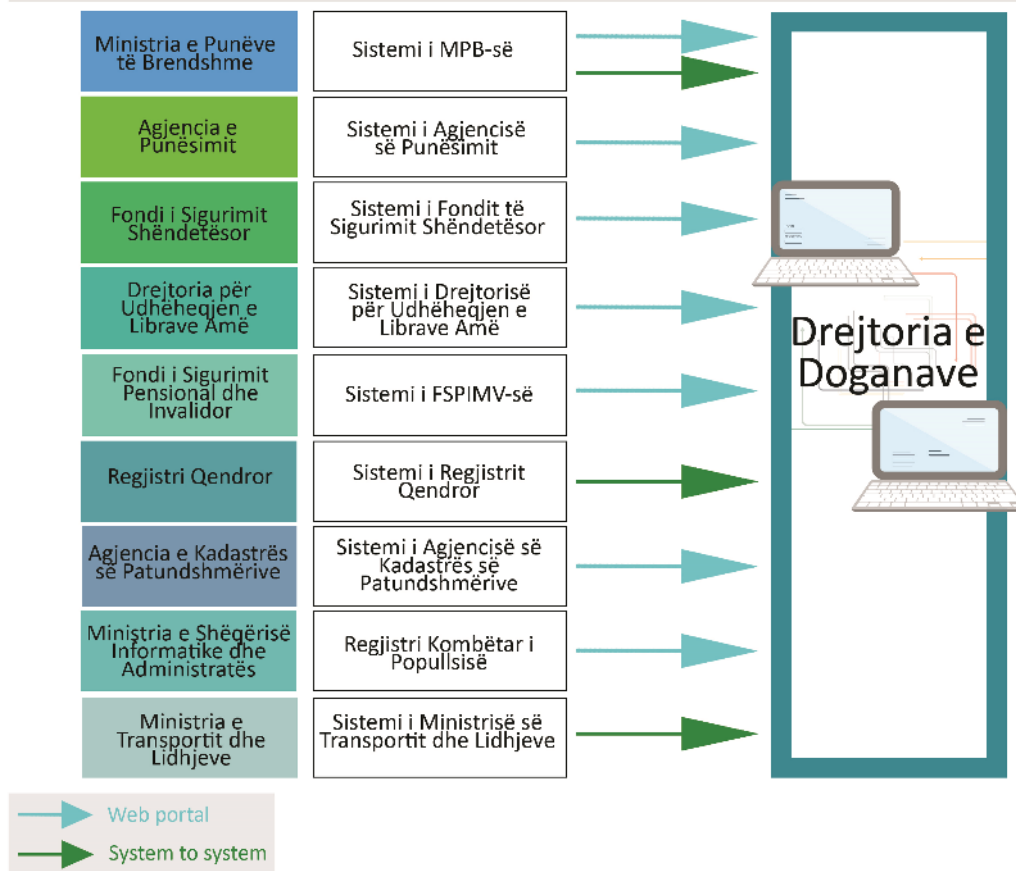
Ministria e Punëve të Brendshme

Sistemi i MPB-së

Agjencia e Punësimit

Sistemi i Agjencisë së Punësimit

Fondi i Sigurimit Shëndetësor

Sistemi i Fondit të Sigurimit Shëndetësor

Drejtoria për Udhëheqjen e Librave Amë

Sistemi i Drejtorisë për Udhëheqjen e Librave Amë

Fondi i Sigurimit Pensional dhe Invalidor

Sistemi i FSPIMV-së

Regjistri Qendror

Sistemi i Regjistrit Qendror

Agjencia e Kadastrës së Patundshmërive

Sistemi i Agjencisë së Kadastrës së Patundshmërive

Ministria e Shëqërisë Informatike dhe Administratës

Regjistri Kombëtar i Popullsisë

Ministria e Transportit dhe Lidhjeve

Sistemi i Ministrisë së Transportit dhe Lidhjeve

Drejtoria e Doganave

Web portal

System to system